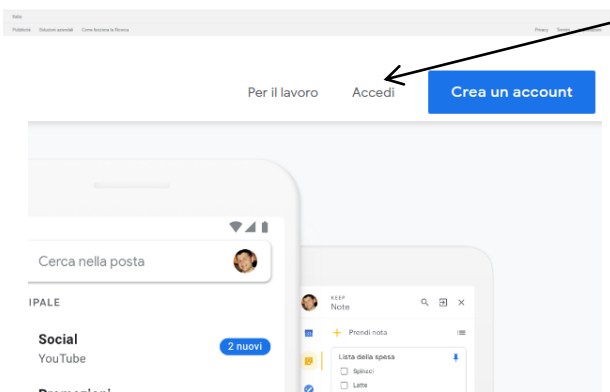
Italia

Pubblicità Soluzioni aziendali Come funziona la Ricerca

Privacy Termini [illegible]

Per il lavoro Accedi Crea un account

Cerca nella posta

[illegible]IPALE

Social
YouTube

2 nuovi

Promozioni

KEEP
Note

Prendi nota

Lista della spesa
Spinaci
Latte